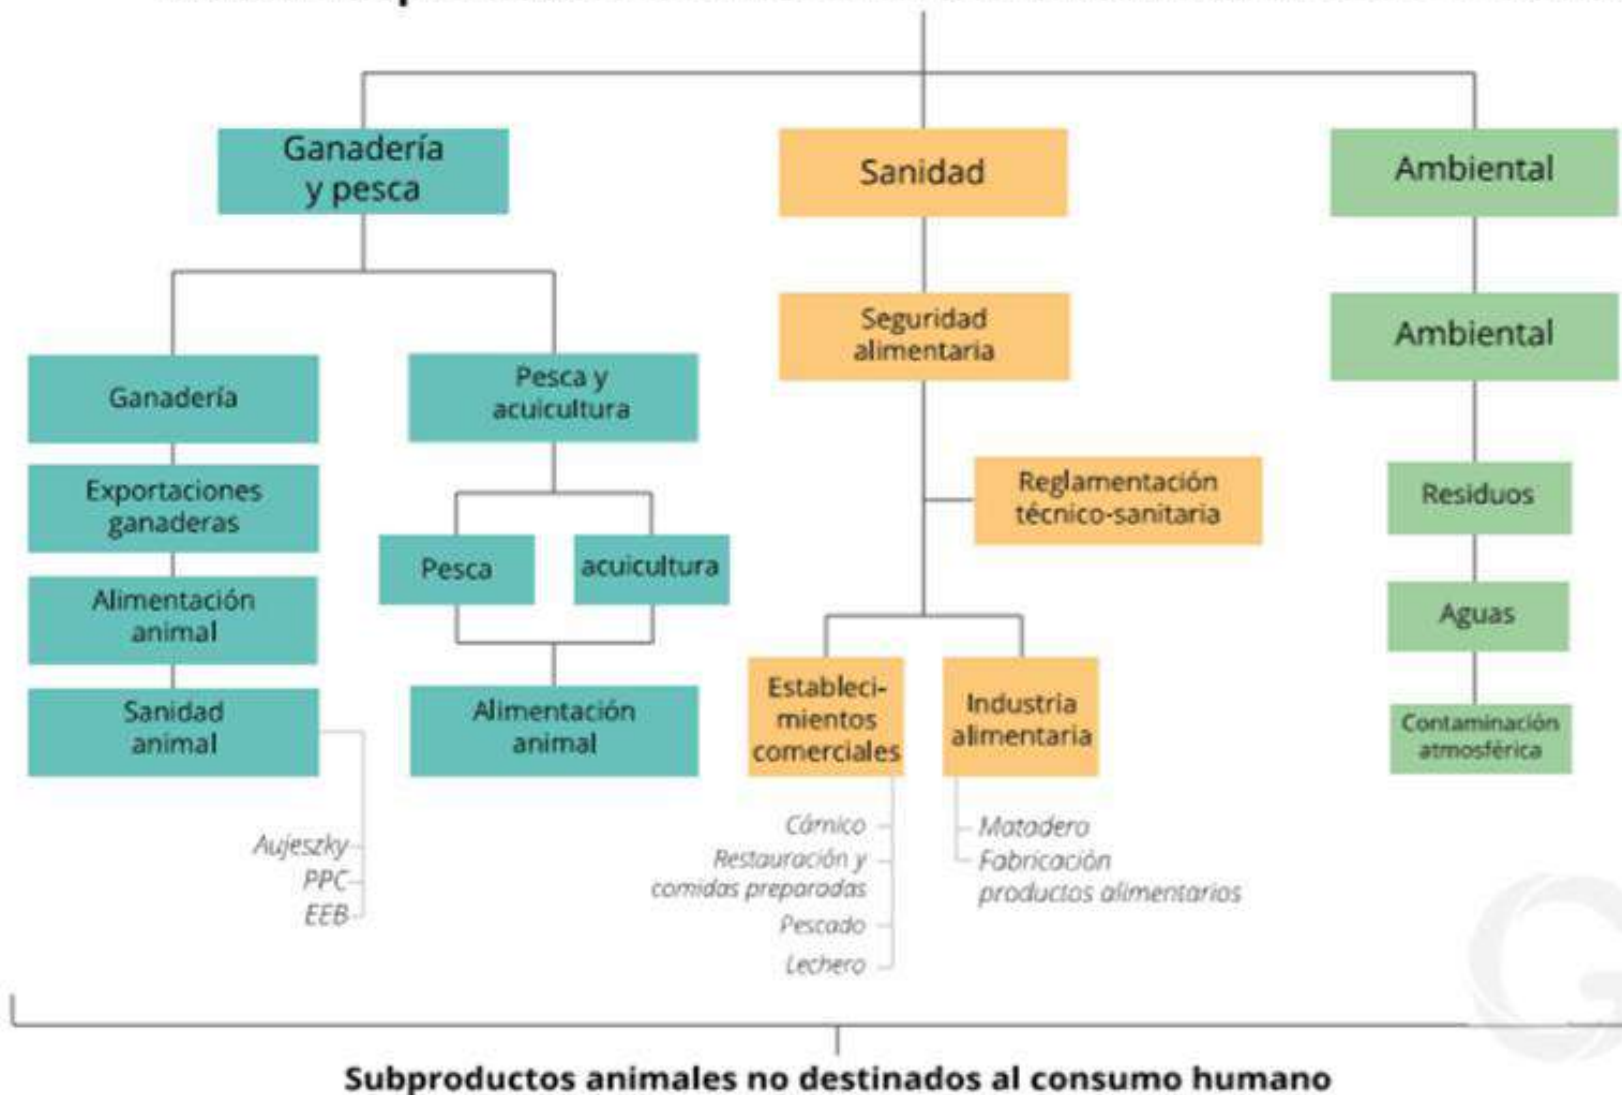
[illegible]

Ganadería y pesca

Ganadería

Exportaciones ganaderas

Alimentación animal

Sanidad animal

Aujeszky
PPC
EEB

Pesca y acuicultura

Pesca

acuicultura

Alimentación animal

Sanidad

Seguridad alimentaria

Reglamentación técnico-sanitaria

Estableci-mientos comerciales

Cárnico
Restauración y comidas preparadas
Pescado
Lechero

Industria alimentaria

Matadero
Fabricación productos alimentarios

Ambiental

Ambiental

Residuos

Aguas

Contaminación atmosférica

Subproductos animales no destinados al consumo humano